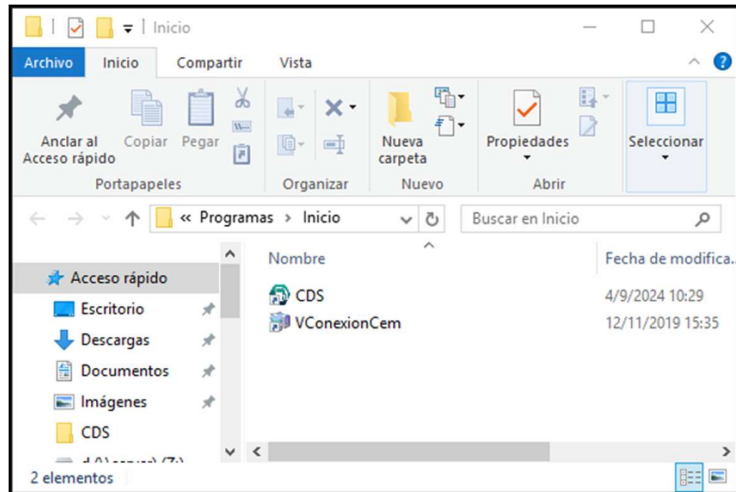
Inicio

Archivo Inicio Compartir Vista

Anclar al Acceso rápido Copiar Pegar

Portapapeles

Organizar

Nueva carpeta

Nuevo

Propiedades

Abrir

Seleccionar

« Programas > Inicio

Buscar en Inicio

Acceso rápido
Escritorio
Descargas
Documentos
Imágenes
CDS
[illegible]

| Nombre | Fecha de modifica... |
|---|---|
| CDS | 4/9/2024 10:29 |
| VConexionCem | 12/11/2019 15:35 |

2 elementos